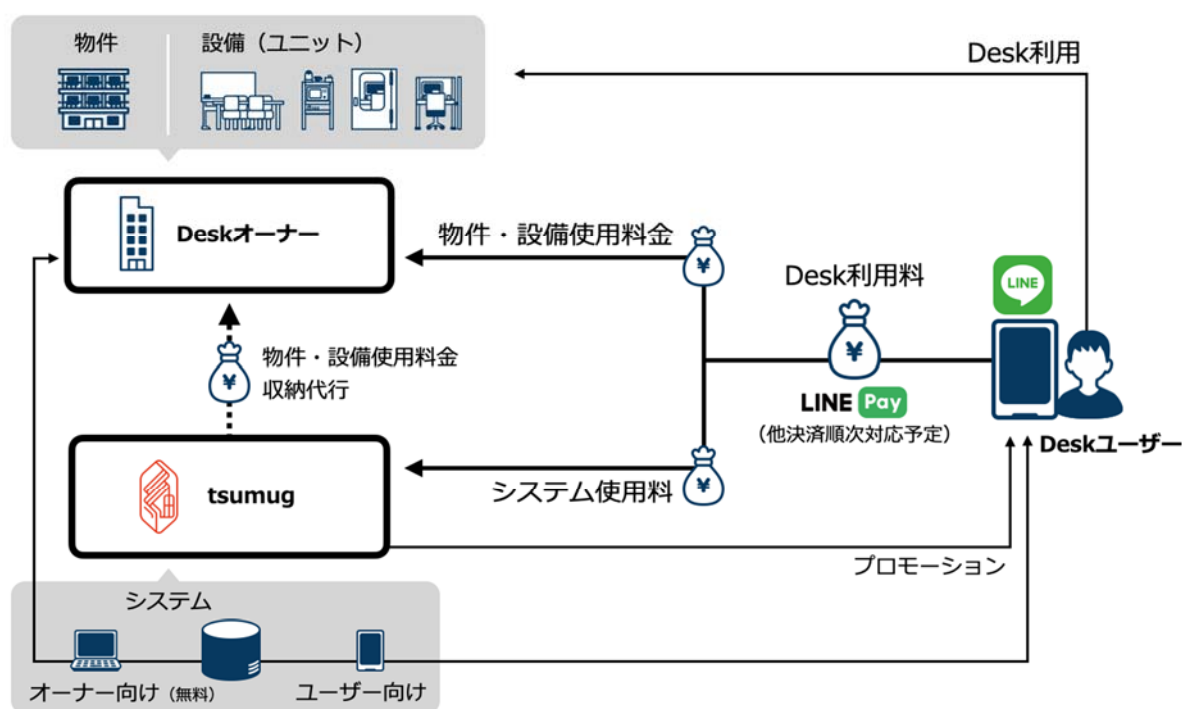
物件

設備（ユニット）

Desk利用

Deskオーナー

物件・設備使用料金

Desk利用料

LINE

¥

物件・設備使用料金
収納代行

LINE Pay
（他決済順次対応予定）

Deskユーザー

tsumug

システム使用料

プロモーション

システム

オーナー向け（無料）

ユーザー向け